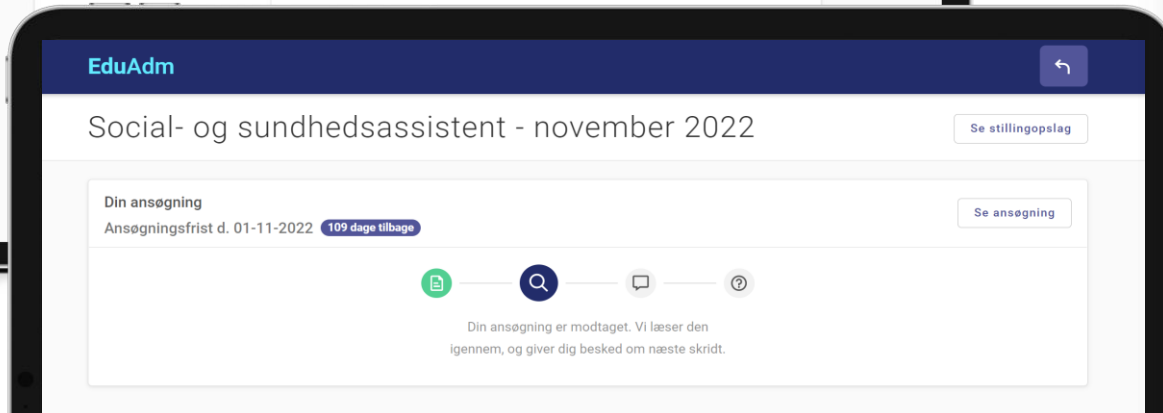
EduAdm

Social- og sundhedsassistent - november 2022

Se stillingopslag

Din ansøgning

Ansøgningsfrist d. 01-11-2022 109 dage tilbage

Se ansøgning

Din ansøgning er modtaget. Vi læser den igennem, og giver dig besked om næste skridt.